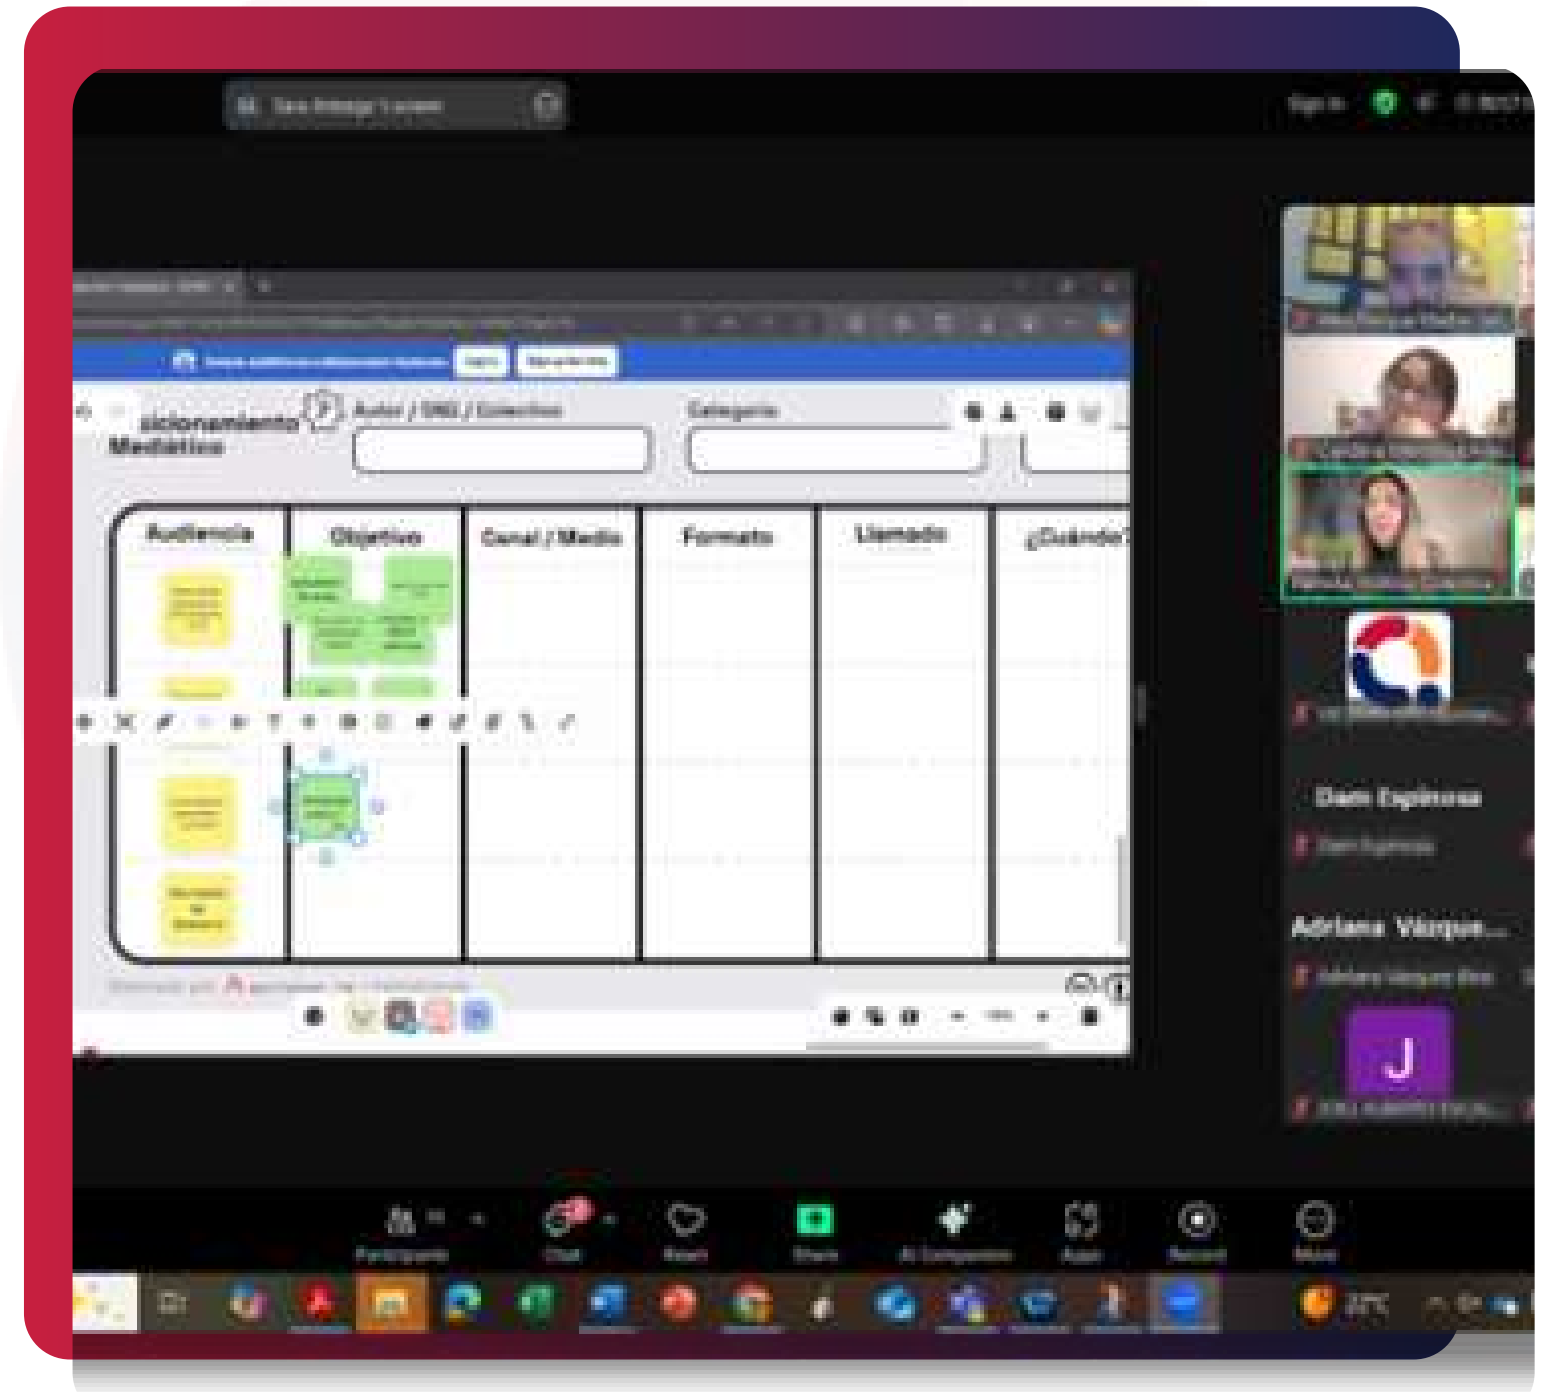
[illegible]

Sign in

sicionamiento Mediático

Autor / SMG / Colectivo

Categoría

| Audiencia | Objetivo | Canal / Medio | Formato | Llamado | ¿Cuándo? |
|---|---|---|---|---|---|

Dam Espinosa

Adriana Vázque...

J

Participants

Chat

React

Share

AI Companion

Apps

Record

More

23°C